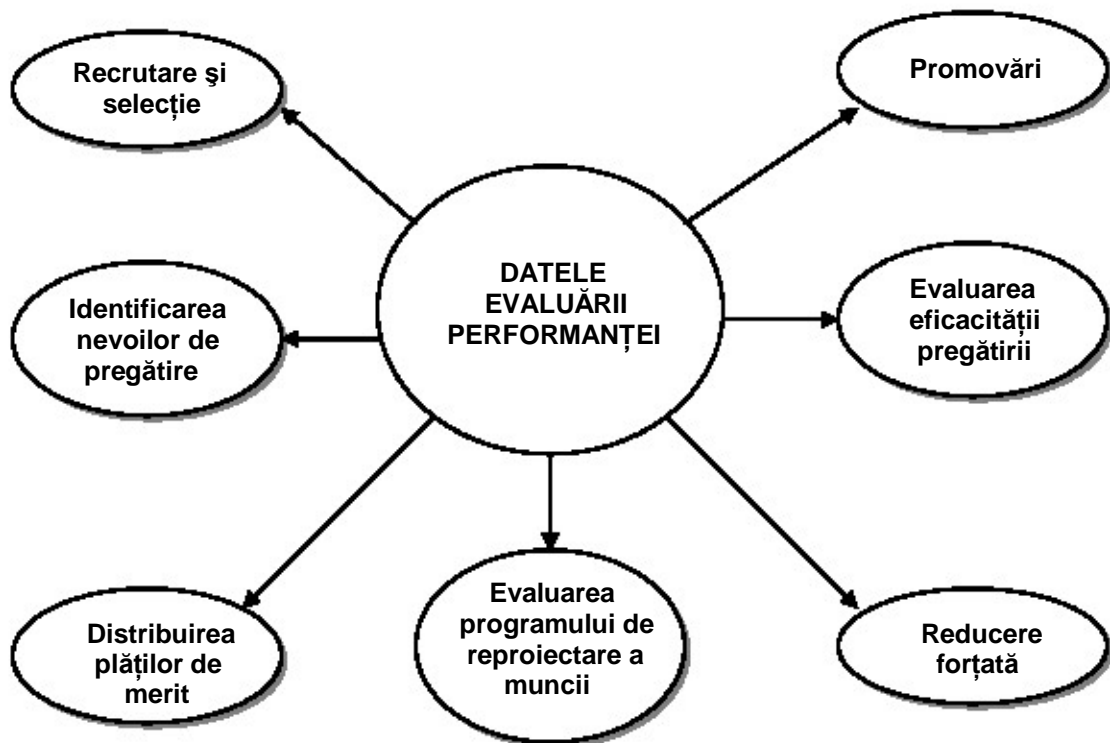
Recrutare şi selecție

Promovări

DATELE EVALUĂRII PERFORMANȚEI

Identificarea nevoilor de pregătire

Evaluarea eficacității pregătirii

Distribuirea plăților de merit

Evaluarea programului de reproiectare a muncii

Reducere forțată